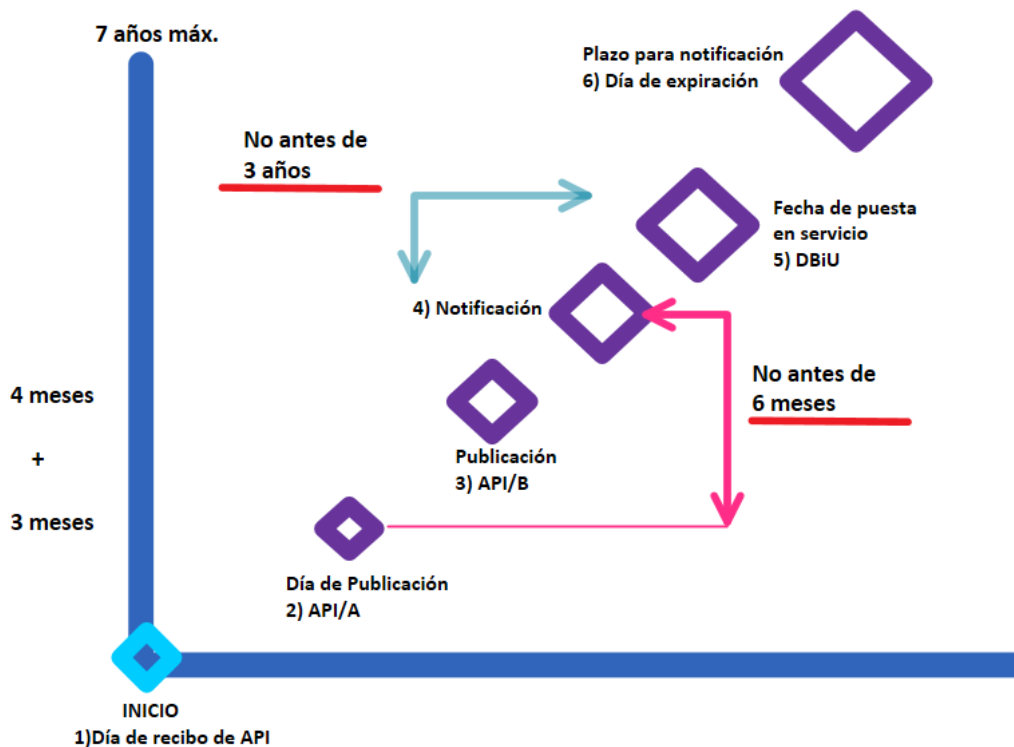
7 años máx.

Plazo para notificación
6) Día de expiración

No antes de
3 años

Fecha de puesta
en servicio
5) DBiU

4) Notificación

No antes de
6 meses

4 meses
+
3 meses

Publicación
3) API/B

Día de Publicación
2) API/A

INICIO
1)Día de recibo de API